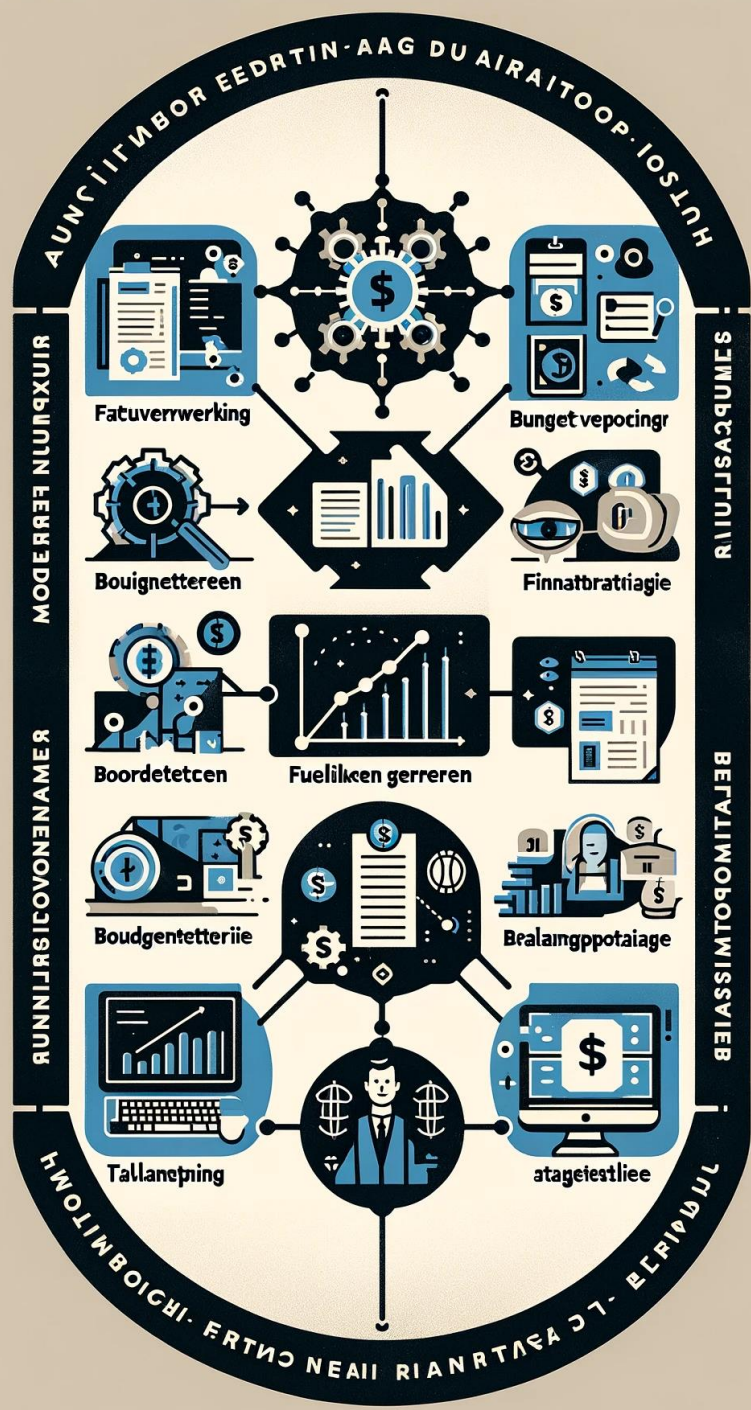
AUNCIITNBOR EEDRTIN-AAG DU AIRAITOOP-IOSTUH

MODERNER NUIN RUXPNUIN

RUIIRSAPSADUMES

Fatuverwerking

Bunget vepocingr

Bouignetteren

Finnatbratiagie

Boordetetcen

Fuelikcen gerreren

RUNNIRISIOVONENAMER

BEALMTOPOMTISIVEIER

Boudgentetterie

Bealamgppotaiage

Tallanetping

atageiestliee

HOMTIMBOIGHI- ERTNO NEAII RIANRTAGA JC- BERIDUL